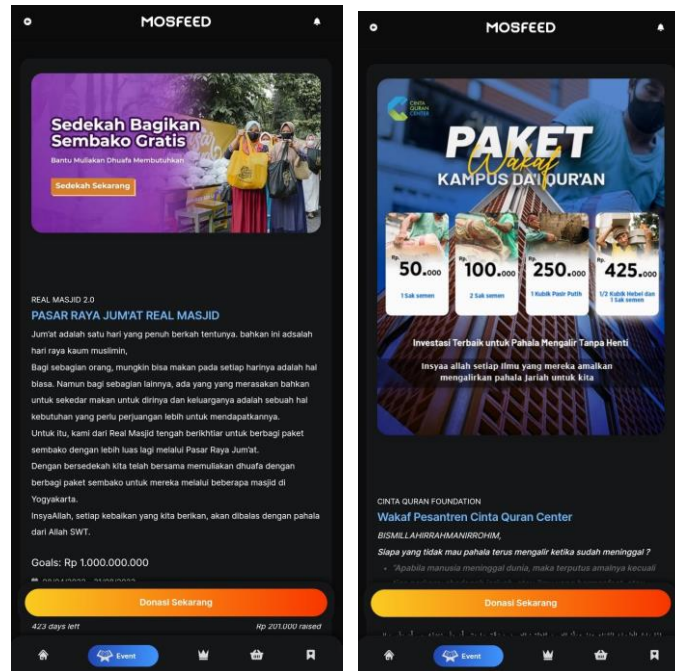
MOSFEED

Sedekah Bagikan Sembako Gratis

Bantu Muliakan Dhuafa Membutuhkan

Sedekah Sekarang

REAL MASJID 2.0

PASAR RAYA JUM'AT REAL MASJID

Jum'at adalah satu hari yang penuh berkah tentunya. bahkan ini adsalah hari raya kaum muslimin,

Bagi sebagian orang, mungkin bisa makan pada setiap harinya adalah hal biasa. Namun bagi sebagian lainnya, ada yang yang merasakan bahkan untuk sekedar makan untuk dirinya dan keluarganya adalah sebuah hal kebutuhan yang perlu perjuangan lebih untuk mendapatkannya.

Untuk itu, kami dari Real Masjid tengah berikhtiar untuk berbagi paket sembako dengan lebih luas lagi melalui Pasar Raya Jum'at.

Dengan bersedekah kita telah bersama memuliakan dhuafa dengan berbagi paket sembako untuk mereka melalui beberapa masjid di Yogyakarta.

InsyaAllah, setiap kebaikan yang kita berikan, akan dibalas dengan pahala dari Allah SWT.

Goals: Rp 1.000.000.000

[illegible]

Donasi Sekarang

423 days left

Rp 201.000 raised

Event

MOSFEED

CINTA QURAN CENTER

PAKET Wakaf KAMPUS DA'I QUR'AN

Rp. 50.000 1 Sak semen

Rp. 100.000 2 Sak semen

Rp. 250.000 1 Kubik Pasir Putih

Rp. 425.000 1/2 Kubik Hebel dan 1 Sak semen

Investasi Terbaik untuk Pahala Mengalir Tanpa Henti

Insyaa allah setiap ilmu yang mereka amalkan mengalirkan pahala Jariah untuk kita

CINTA QURAN FOUNDATION

Wakaf Pesantren Cinta Quran Center

BISMILLAHIRRAHMANIRROHIM,

Siapa yang tidak mau pahala terus mengalir ketika sudah meninggal ?

"Apabila manusia meninggal dunia, maka terputus amalnya kecuali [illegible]

Donasi Sekarang

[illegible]

Event